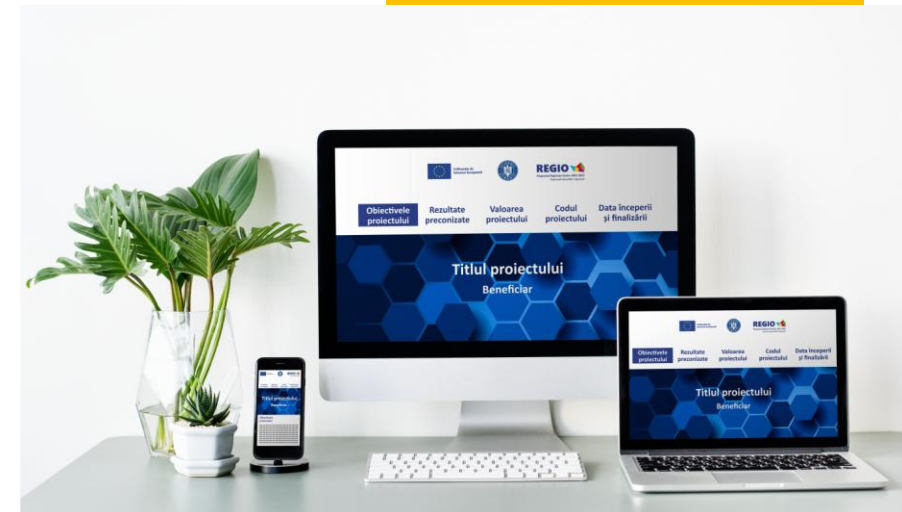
Cofinanțat de Uniunea Europeană

REGIO

Obiectivele proiectului
Rezultate preconizate
Valoarea proiectului
Codul proiectului
Data începerii și finalizării

Titlul proiectului
Beneficiar

REGIO

Obiectivele proiectului
Rezultate preconizate
Valoarea proiectului
Codul proiectului
Data începerii și finalizării

Titlul proiectului
Beneficiar

Titlul proiectului
Beneficiar